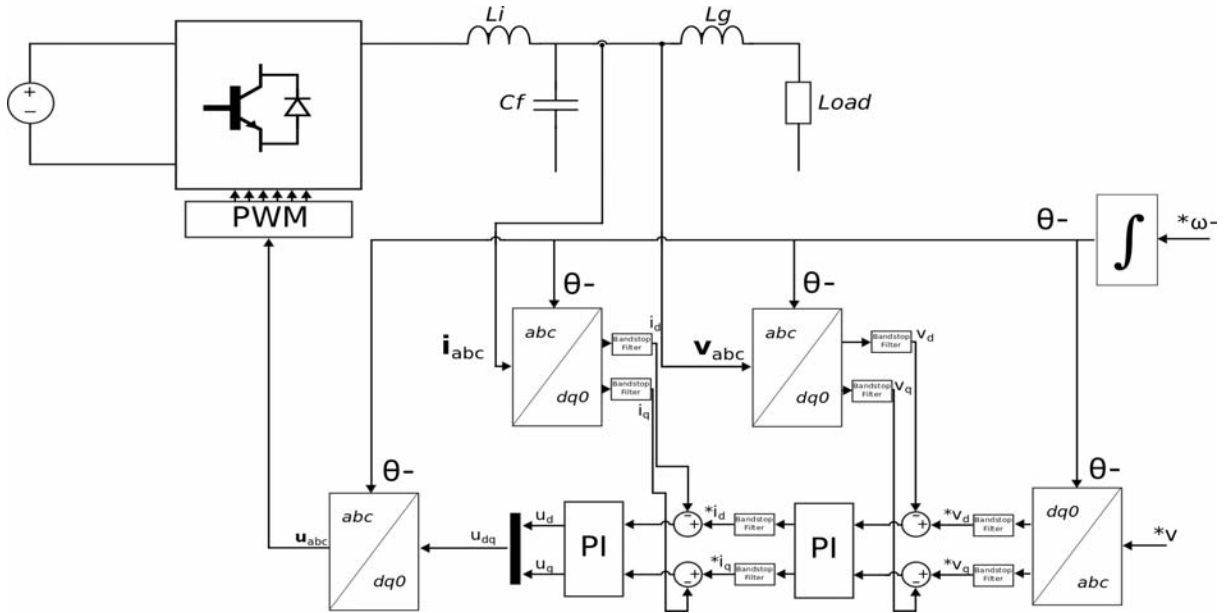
+
−
Li
Lg
Cf
Load
PWM
θ-
∫
*ω-
θ-
θ-
$\mathbf{i}_{abc}$
abc
dq0
Bandstop Filter
$i_d$
Bandstop Filter
$i_q$
$\mathbf{v}_{abc}$
abc
dq0
Bandstop Filter
$v_d$
Bandstop Filter
$v_q$
θ-
θ-
$\mathbf{u}_{abc}$
abc
dq0
$u_{dq}$
$u_d$
$u_q$
PI
−
+
$*i_d$
Bandstop Filter
−
+
$*i_q$
Bandstop Filter
PI
−
+
$*v_d$
Bandstop Filter
−
+
$*v_q$
Bandstop Filter
dq0
abc
*v